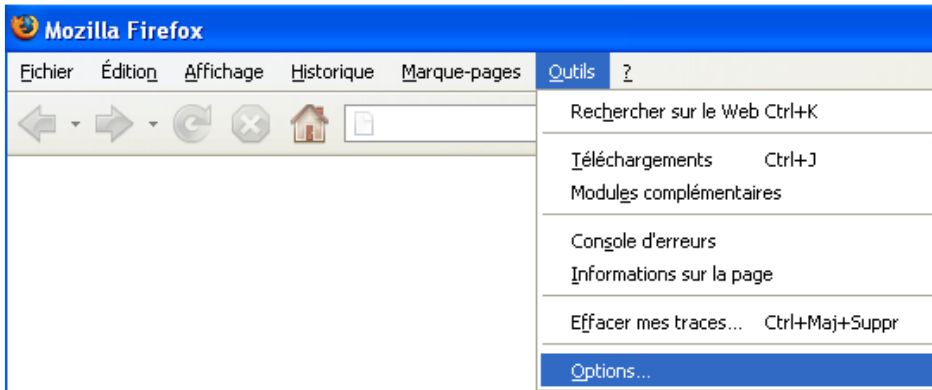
Mozilla Firefox

Fichier Édition Affichage Historique Marque-pages Outils ?

Rechercher sur le Web Ctrl+K

Téléchargements Ctrl+J
Modules complémentaires

Console d'erreurs
Informations sur la page

Effacer mes traces... Ctrl+Maj+Suppr

Options...